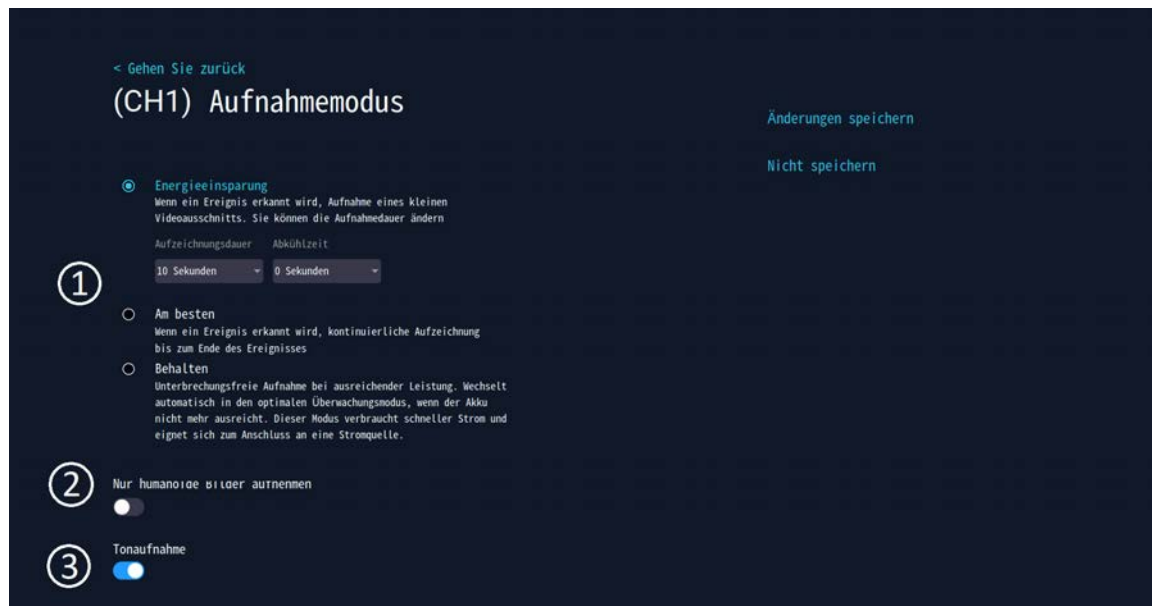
< Gehen Sie zurück

(CH1) Aufnahmemodus

Änderungen speichern

Nicht speichern

①

Energieeinsparung
Wenn ein Ereignis erkannt wird, Aufnahme eines kleinen Videoausschnitts. Sie können die Aufnahmedauer ändern

Aufzeichnungsdauer

Abkühlzeit

10 Sekunden

0 Sekunden

Am besten
Wenn ein Ereignis erkannt wird, kontinuierliche Aufzeichnung bis zum Ende des Ereignisses

Behalten
Unterbrechungsfreie Aufnahme bei ausreichender Leistung. Wechselt automatisch in den optimalen Überwachungsmodus, wenn der Akku nicht mehr ausreicht. Dieser Modus verbraucht schneller Strom und eignet sich zum Anschluss an eine Stromquelle.

②

Nur humanoide Bilder aufnehmen

③

Tonaufnahme